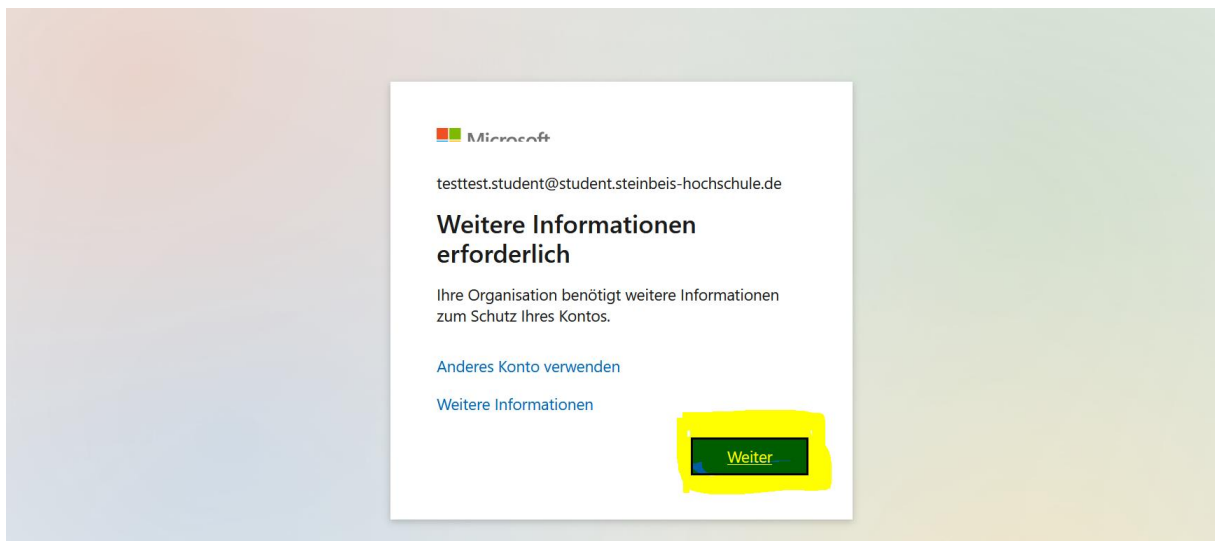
Microsoft

testtest.student@student.steinbeis-hochschule.de

Weitere Informationen erforderlich

Ihre Organisation benötigt weitere Informationen zum Schutz Ihres Kontos.

Anderes Konto verwenden

Weitere Informationen

Weiter